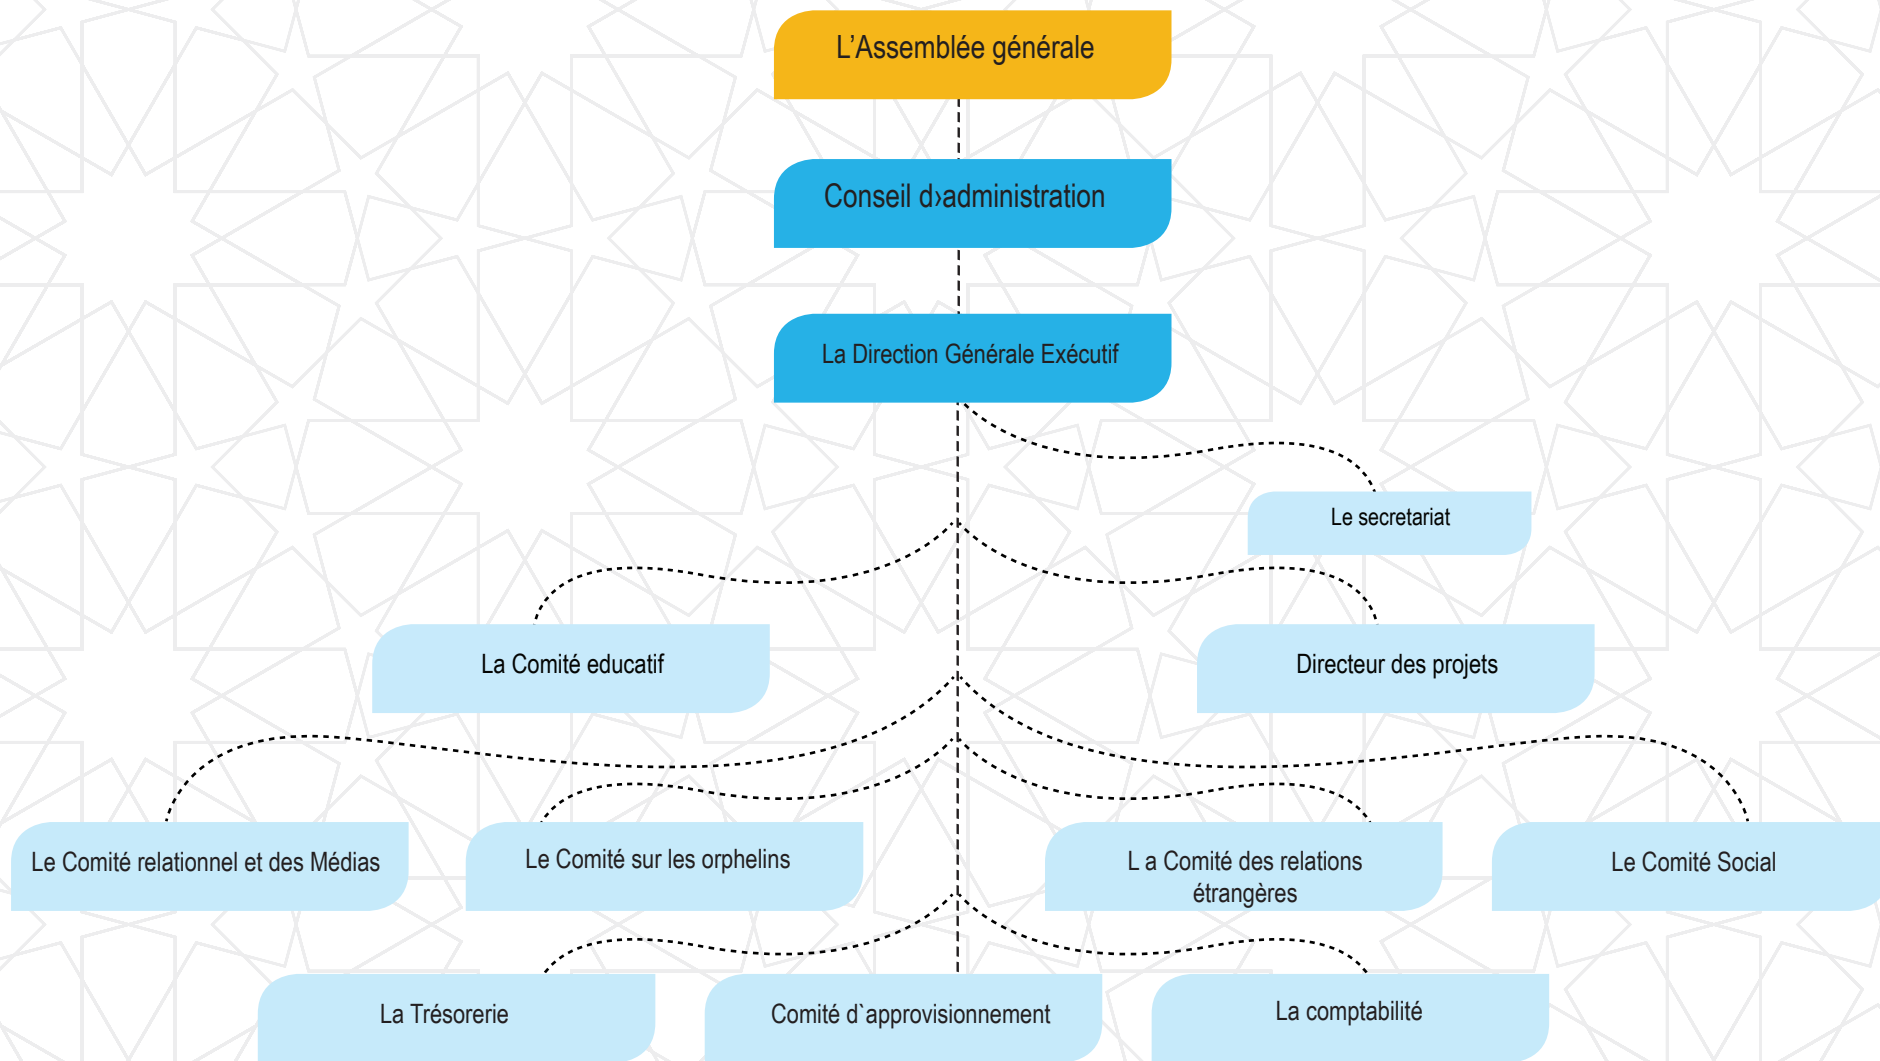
L’Assemblée générale

Conseil d›administration

La Direction Générale Exécutif

Le secretariat

La Comité educatif

Directeur des projets

Le Comité relationnel et des Médias

Le Comité sur les orphelins

L a Comité des relations étrangères

Le Comité Social

La Trésorerie

Comité d`approvisionnement

La comptabilité